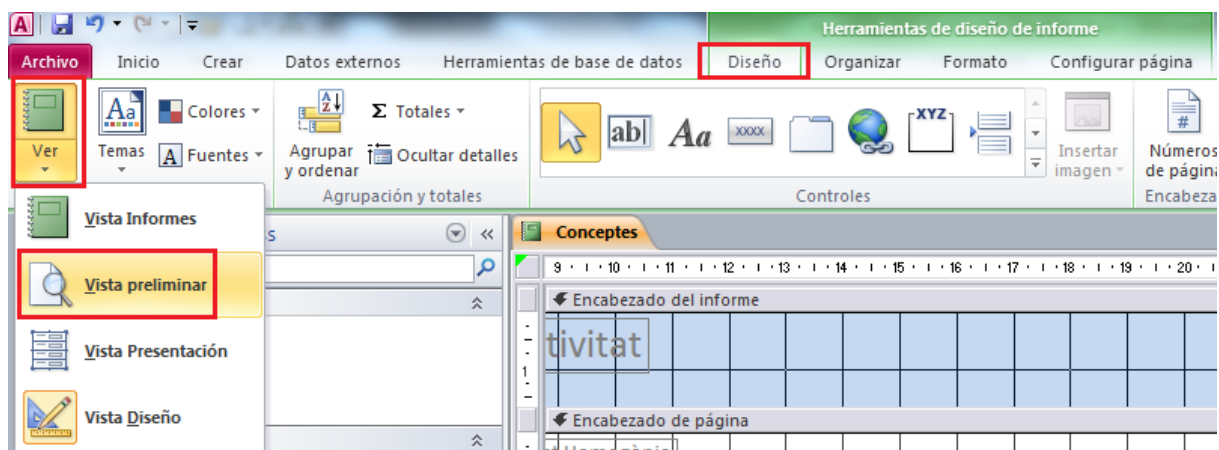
Herramientas de diseño de informe

Archivo Inicio Crear Datos externos Herramientas de base de datos Diseño Organizar Formato Configurar página

Ver

Temas

Colores

Fuentes

Agrupar y ordenar

Σ Totales

Ocultar detalles

Agrupación y totales

abl

Aa

XXXX

XYZ

Insertar imagen

Controles

Números de página

Encabeza

Vista Informes

Vista preliminar

Vista Presentación

Vista Diseño

Conceptes

9 · 10 · 11 · 12 · 13 · 14 · 15 · 16 · 17 · 18 · 19 · 20

Encabezado del informe

tivitat

1

Encabezado de página

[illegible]